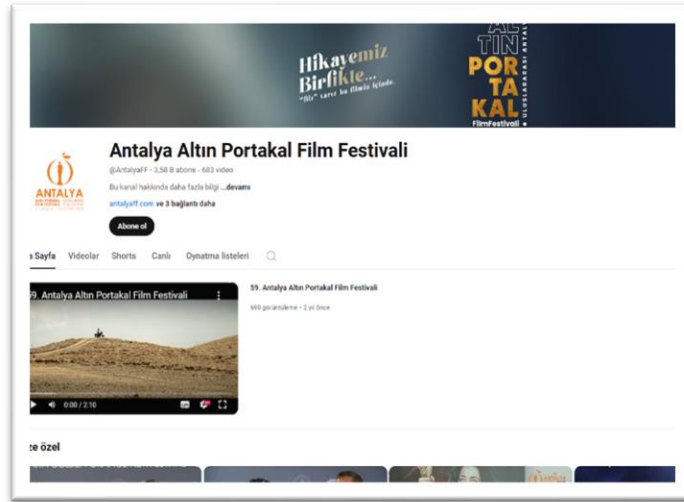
Hikayemiz Birlikte...
"Biz" varız bu filmin içinde.

ALTIN PORTAKAL
ULUSLARARASI ANTALYA
FilmFestivali

ANTALYA

Antalya Altın Portakal Film Festivali
@AntalyaFF • 3,56 B abone • 683 video
Bu kanal hakkında daha fazla bilgi ...devamı
antalyaff.com ve 3 bağlantı daha
Abone ol

a Sayfa Videolar Shorts Canlı Oynatma listeleri

59. Antalya Altın Portakal Film Festivali
0:00 / 2:10

59. Antalya Altın Portakal Film Festivali
690 görüntüleme • 2 yıl önce

ze özel